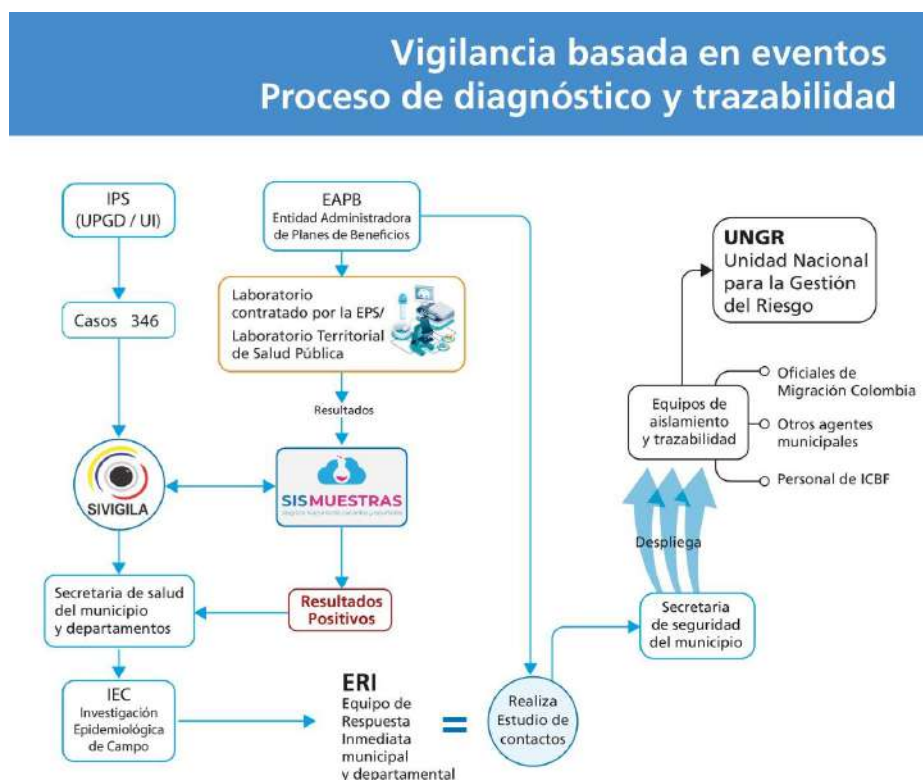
Vigilancia basada en eventos
Proceso de diagnóstico y trazabilidad

IPS
(UPGD / UI)

Casos 346

EAPB
Entidad Administradora de Planes de Beneficios

Laboratorio contratado por la EPS/
Laboratorio Territorial de Salud Pública

Resultados

SIVIGILA

SISMUESTRAS

Secretaria de salud del municipio y departamentos

Resultados Positivos

IEC
Investigación Epidemiológica de Campo

ERI
Equipo de Respuesta Inmediata municipal y departamental

=

Realiza Estudio de contactos

Secretaria de seguridad del municipio

Despliega

Equipos de aislamiento y trazabilidad

Oficiales de Migración Colombia

Otros agentes municipales

Personal de ICBF

UNGR
Unidad Nacional para la Gestión del Riesgo